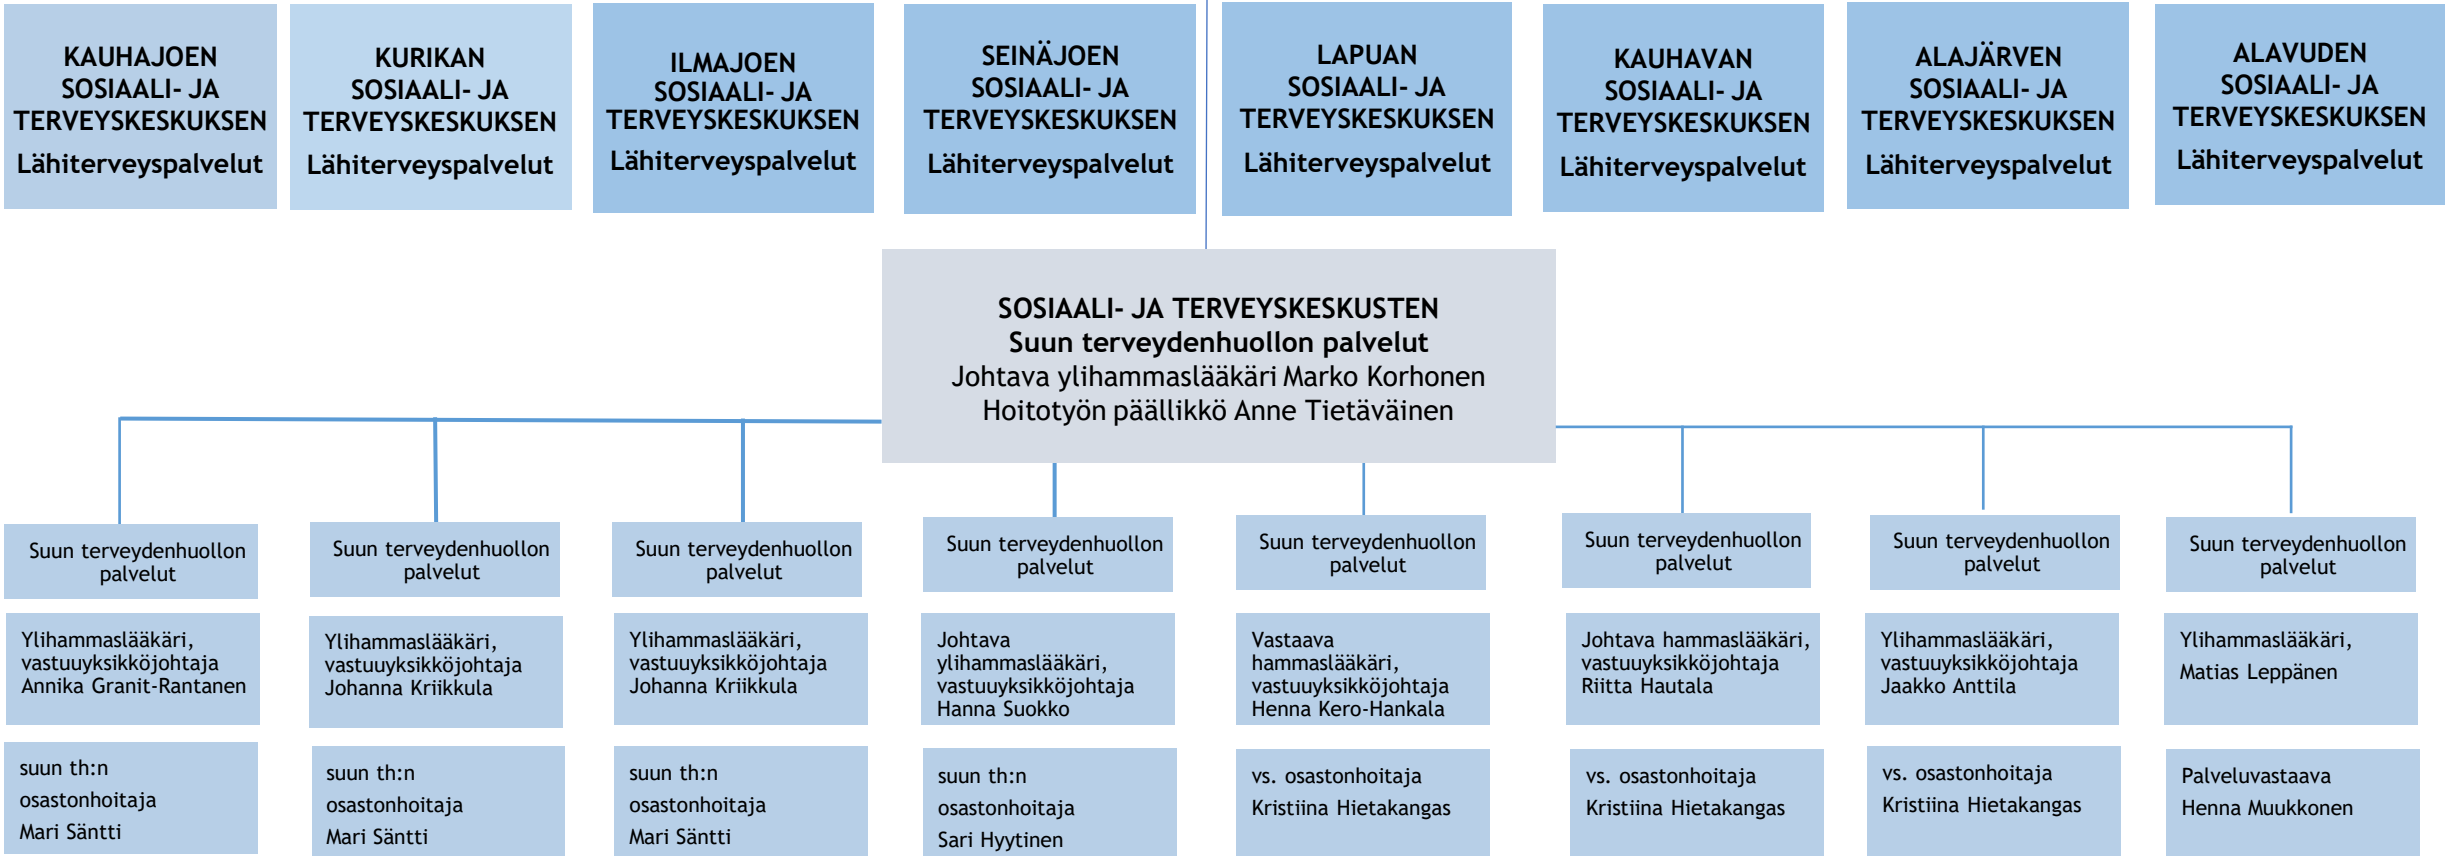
KAUHAJOEN SOSIAALI- JA TERVEYSKESKUKSEN
Lähiterveyspalvelut

KURIKAN SOSIAALI- JA TERVEYSKESKUKSEN
Lähiterveyspalvelut

ILMAJOEN SOSIAALI- JA TERVEYSKESKUKSEN
Lähiterveyspalvelut

SEINÄJOEN SOSIAALI- JA TERVEYSKESKUKSEN
Lähiterveyspalvelut

LAPUAN SOSIAALI- JA TERVEYSKESKUKSEN
Lähiterveyspalvelut

KAUHAVAN SOSIAALI- JA TERVEYSKESKUKSEN
Lähiterveyspalvelut

ALAJÄRVEN SOSIAALI- JA TERVEYSKESKUKSEN
Lähiterveyspalvelut

ALAVUDEN SOSIAALI- JA TERVEYSKESKUKSEN
Lähiterveyspalvelut

SOSIAALI- JA TERVEYSKESKUSTEN
Suun terveydenhuollon palvelut
Johtava ylihammaslääkäri Marko Korhonen
Hoitotyön päällikkö Anne Tietäväinen

Suun terveydenhuollon palvelut

Ylihammaslääkäri, vastuuyksikköjohtaja Annika Granit-Rantanen

suun th:n osastonhoitaja Mari Säntti

Suun terveydenhuollon palvelut

Ylihammaslääkäri, vastuuyksikköjohtaja Johanna Kriikkula

suun th:n osastonhoitaja Mari Säntti

Suun terveydenhuollon palvelut

Ylihammaslääkäri, vastuuyksikköjohtaja Johanna Kriikkula

suun th:n osastonhoitaja Mari Säntti

Suun terveydenhuollon palvelut

Johtava ylihammaslääkäri, vastuuyksikköjohtaja Hanna Suokko

suun th:n osastonhoitaja Sari Hyytinen

Suun terveydenhuollon palvelut

Vastaava hammaslääkäri, vastuuyksikköjohtaja Henna Kero-Hankala

vs. osastonhoitaja Kristiina Hietakangas

Suun terveydenhuollon palvelut

Johtava hammaslääkäri, vastuuyksikköjohtaja Riitta Hautala

vs. osastonhoitaja Kristiina Hietakangas

Suun terveydenhuollon palvelut

Ylihammaslääkäri, vastuuyksikköjohtaja Jaakko Anttila

vs. osastonhoitaja Kristiina Hietakangas

Suun terveydenhuollon palvelut

Ylihammaslääkäri, Matias Leppänen

Palveluvastaava Henna Muukkonen